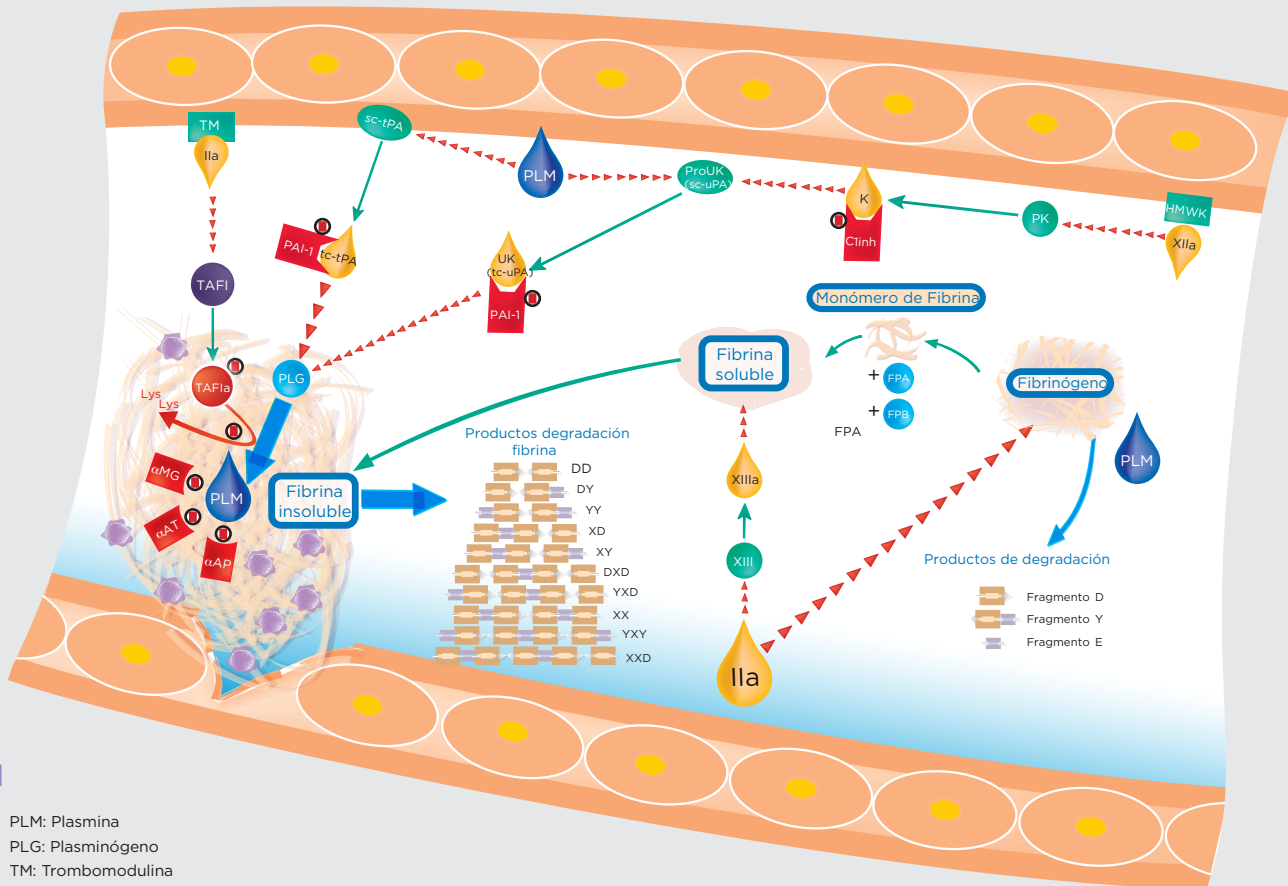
TM
IIa
sc-tPA
PLM
ProUK (sc-uPA)
K
Clinh
PK
HMWK
XIIa
TAFI
PAI-1
tc-tPA
UK (tc-uPA)
PAI-1
Monómero de Fibrina
Fibrina soluble
+ FPA
+ FPB
FPA
Fibrinógeno
PLM
TAFIa
PLG
Lys
Lys
αMG
PLM
αAT
αAP
Fibrina insoluble
Productos degradación fibrina
DD
DY
YY
XD
XY
DXD
YXD
XX
YXY
XXD
XIIIa
XIII
IIa
Productos de degradación
Fragmento D
Fragmento Y
Fragmento E

PLM: Plasmina
PLG: Plasminógeno
TM: Trombomodulina